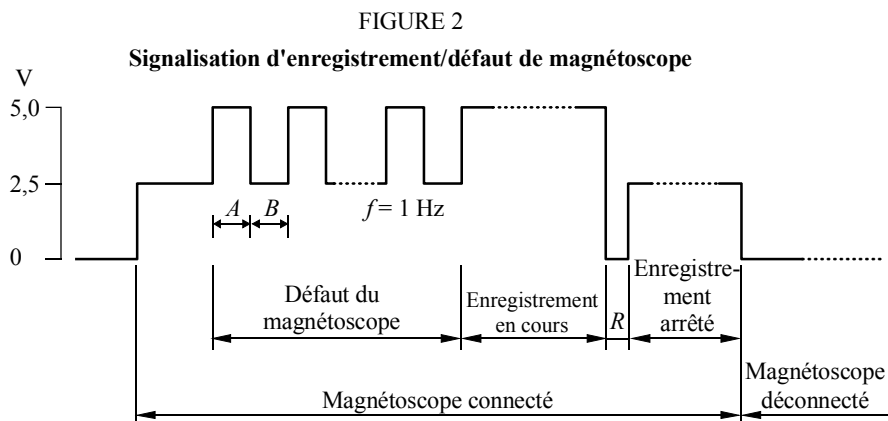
FIGURE 2

Signalisation d'enregistrement/défaut de magnétoscope

V

5,0

2,5

0

A

B

$f = 1$ Hz

Défaut du magnétoscope

Enregistrement en cours

R

Enregistrement arrêté

Magnétoscope connecté

Magnétoscope déconnecté